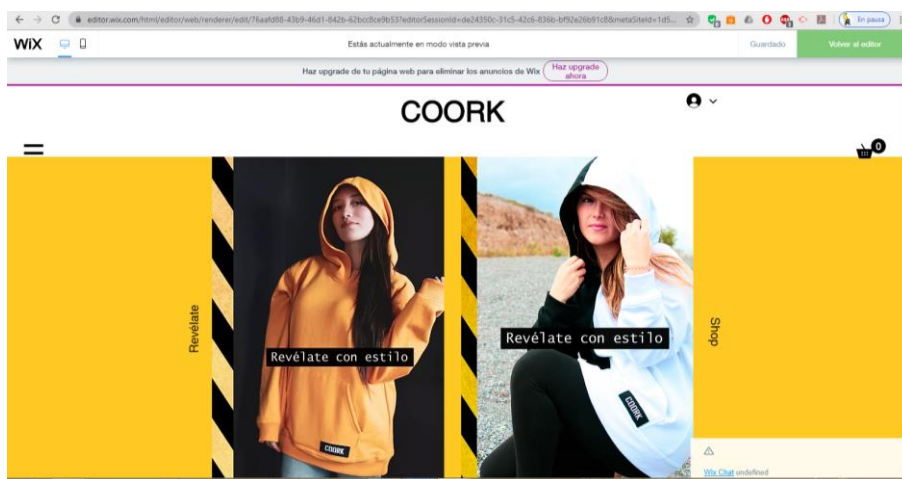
editor.wix.com/html/editor/web/renderer/edit/76aafd88-43b9-46d1-842b-62bcc8ce9b53?editorSessionId=de24350c-31c5-42c6-836b-bf92e26b91c8&metaSiteId=1d5...

En pausa

WiX

Estás actualmente en modo vista previa

Guardado

Volver al editor

Haz upgrade de tu página web para eliminar los anuncios de Wix

Haz upgrade ahora

COORK

0

Revélate

Revélate con estilo

COORK

Revélate con estilo

COORK

Shop

Wix Chat undefined